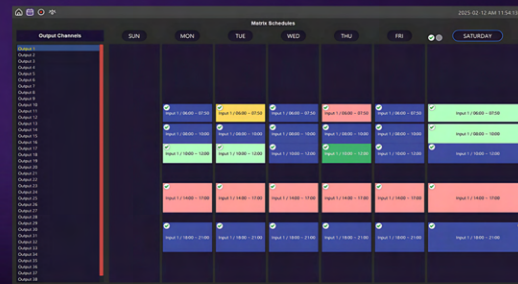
Matrix Schedules

2025-02-12 AM 11:54:1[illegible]

Output Channels

Output 1
Output 2
Output 3
Output 4
Output 5
Output 6
Output 7
Output 8
Output 9
Output 10
Output 11
Output 12
Output 13
Output 14
Output 15
Output 16
Output 17
Output 18
Output 19
Output 20
Output 21
Output 22
Output 23
Output 24
Output 25
Output 26
Output 27
Output 28
Output 29
Output 30
Output 31
Output 32
Output 33
Output 34
Output 35
Output 36
Output 37
Output 38

SUN

MON
Input 1 / 06:00 ~ 07:50
Input 1 / 08:00 ~ 10:00
Input 1 / 10:00 ~ 12:00
Input 1 / 14:00 ~ 17:00
Input 1 / 18:00 ~ 21:00

TUE
Input 1 / 06:00 ~ 07:50
Input 1 / 08:00 ~ 10:00
Input 1 / 10:00 ~ 12:00
Input 1 / 14:00 ~ 17:00
Input 1 / 18:00 ~ 21:00

WED
Input 1 / 06:00 ~ 07:50
Input 1 / 08:00 ~ 10:00
Input 1 / 10:00 ~ 12:00
Input 1 / 14:00 ~ 17:00
Input 1 / 18:00 ~ 21:00

THU
Input 1 / 06:00 ~ 07:50
Input 1 / 08:00 ~ 10:00
Input 1 / 10:00 ~ 12:00
Input 1 / 14:00 ~ 17:00
Input 1 / 18:00 ~ 21:00

FRI
Input 1 / 06:00 ~ 07:50
Input 1 / 08:00 ~ 10:00
Input 1 / 10:00 ~ 12:00
Input 1 / 14:00 ~ 17:00
Input 1 / 18:00 ~ 21:00

SATURDAY
Input 1 / 06:00 ~ 07:50
Input 1 / 08:00 ~ 10:00
Input 1 / 10:00 ~ 12:00
Input 1 / 14:00 ~ 17:00
Input 1 / 18:00 ~ 21:00